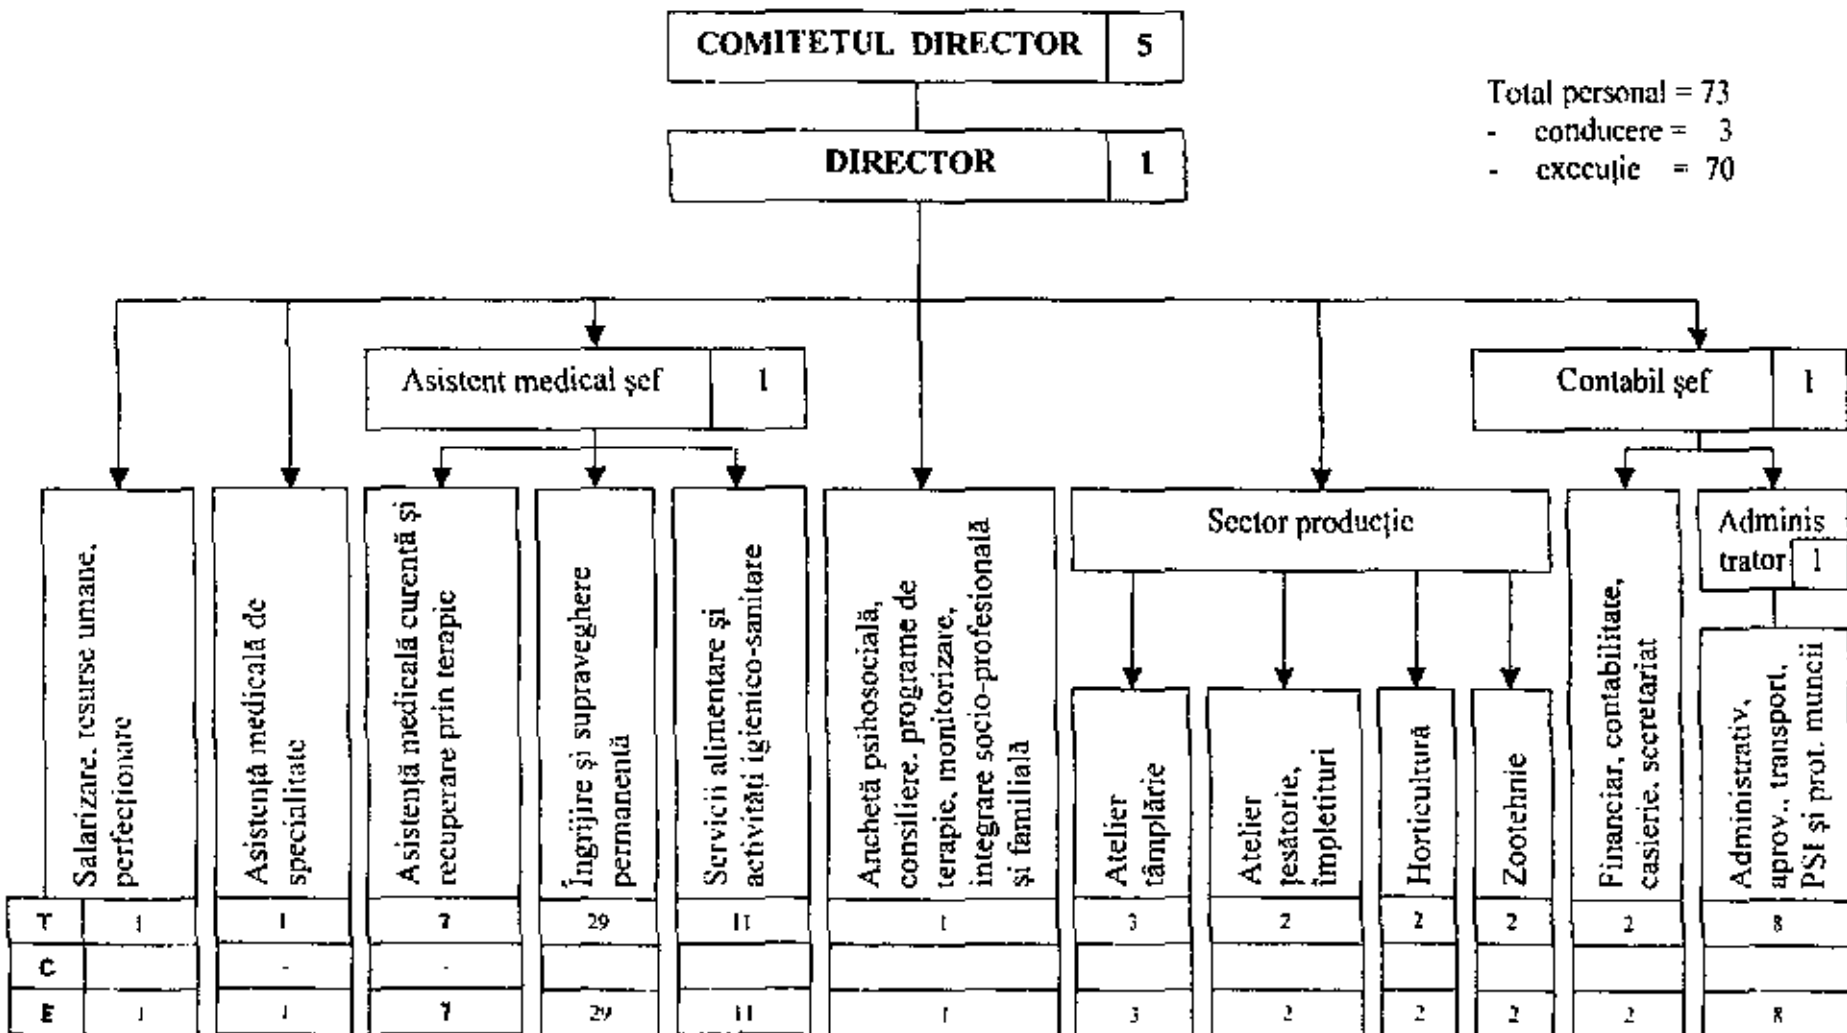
COMITETUL DIRECTOR 5

DIRECTOR 1

Total personal = 73
- conducere = 3
- execuție = 70

Asistent medical şef 1

Contabil şef 1

Sector producție

Adminis trator 1

| | Salarizare, resurse umane, perfecționare | Asistență medicală de specialitate | Asistență medicală curentă şi recuperare prin terapie | Îngrijire şi supraveghere permanentă | Servicii alimentare şi activități igienico-sanitare | Anchetă psihosocială, consiliere, programe de terapie, monitorizare, integrare socio-profesională şi familială | Atelier tâmplărie | Atelier țesătorie, împletituri | Horticultură | Zootehnie | Financiar, contabilitate, casierie, secretariat | Administrativ, aprov., transport, PSI şi prot. muncii |
|---|---|---|---|---|---|---|---|---|---|---|---|---|
| T | 1 | 1 | 7 | 29 | 11 | 1 | 3 | 2 | 2 | 2 | 2 | 8 |
| C | | - | - | | | | | | | | | |
| E | 1 | 1 | 7 | 29 | 11 | 1 | 3 | 2 | 2 | 2 | 2 | 8 |